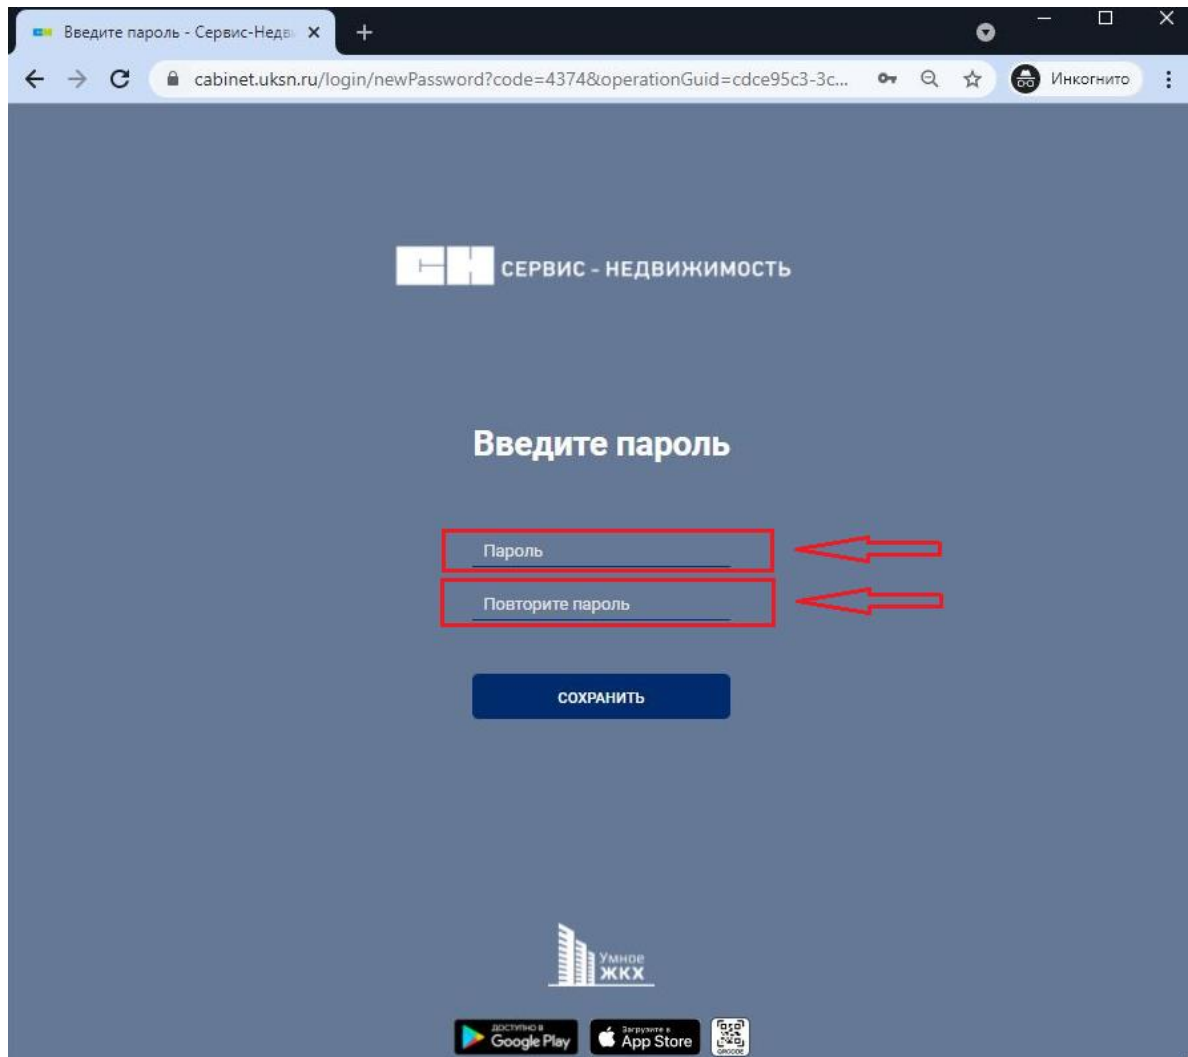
Введите пароль - Сервис-Недв

cabinet.uksn.ru/login/newPassword?code=4374&operationGuid=cdce95c3-3c...

Инкогнито

СЕРВИС - НЕДВИЖИМОСТЬ

Введите пароль

Пароль

Повторите пароль

СОХРАНИТЬ

Умное ЖКХ

ДОСТУПНО В Google Play

Загрузите в App Store